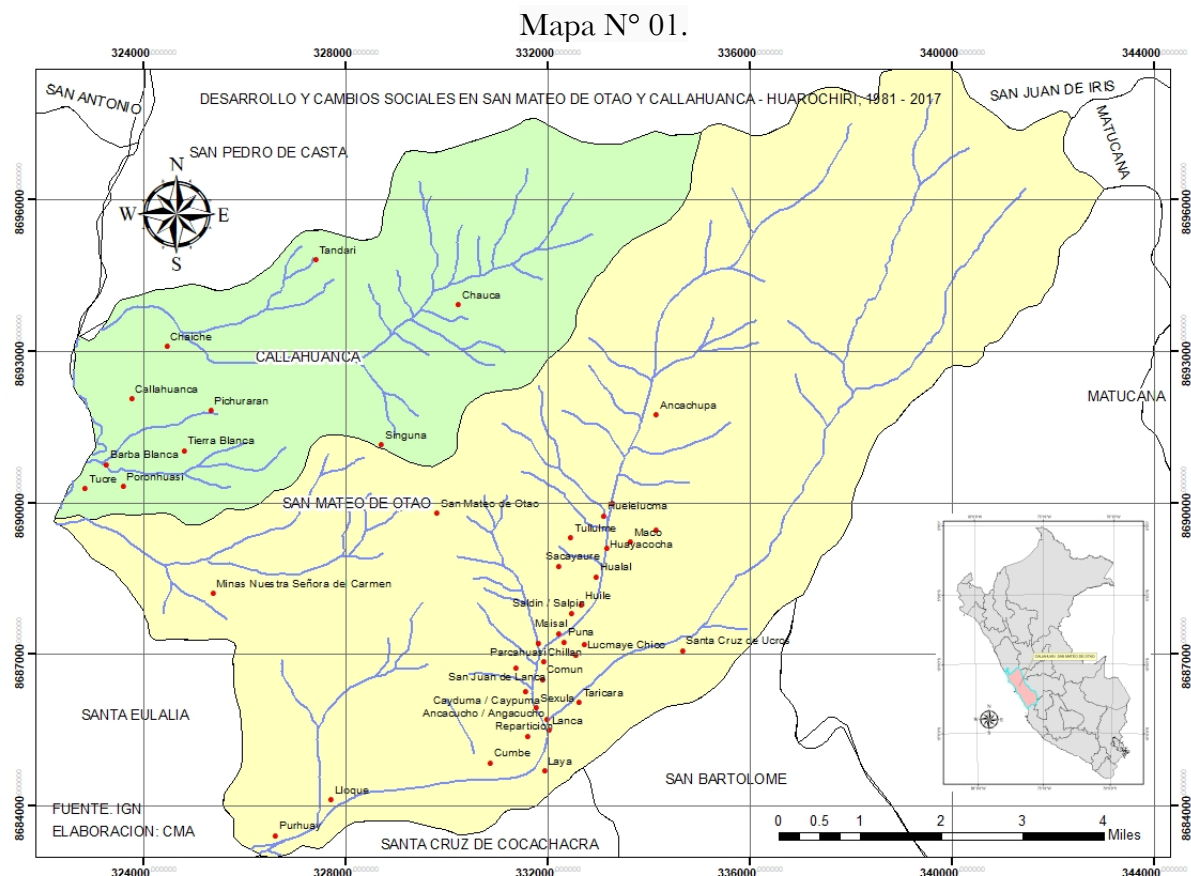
Mapa N° 01.

324000 328000 332000 336000 340000 344000

DESARROLLO Y CAMBIOS SOCIALES EN SAN MATEO DE OTAO Y CALLAHUANCA - HUAROCHIRI, 1981 - 2017

SAN ANTONIO
SAN JUAN DE IRIS
MATUCANA
SAN PEDRO DE CASTA
N
W
E
S
8696000
8693000
8690000
8687000
8684000
Tandari
Chauca
Chaiche
CALLAHUANCA
Callahuanca
Pichuraran
Tierra Blanca
Singuna
Barba Blanca
Tucre
Poronhuasi
Ancachupa
MATUCANA
SAN MATEO DE OTAO
San Mateo de Otao
Ruelelucma
Tullulme
Maco
Huayacocha
Sacayaure
Hualal
Minas Nuestra Señora del Carmen
Saldin / Salpin
Huile
Meisal
Puna
Lucmaye Chico
Santa Cruz de Ucros
Parcahuasi
Chillan
Comun
San Juan de Lanca
Cayduma / Caypuma
Sexula
Taricara
Ancacucho / Angacucho
Lanca
Reparticion
SANTA EULALIA
Cumbe
Laya
SAN BARTOLOME
Lloque
FUENTE: IGN
ELABORACION: CMA
Purhuay
SANTA CRUZ DE COCACHACRA
0 0.5 1 2 3 4 Miles
324000 328000 332000 336000 340000 344000